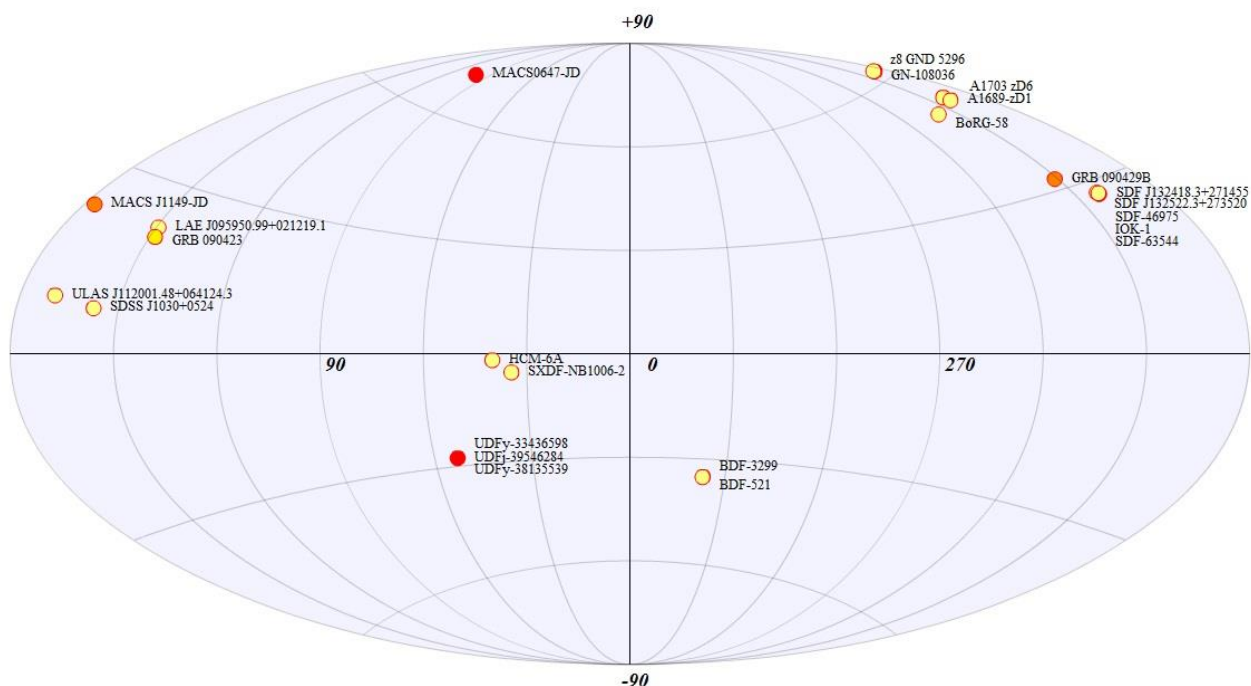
+90

MACS0647-JD

z8 GND 5296
GN-108036

A1703 zD6
A1689-zD1

BoRG-58

GRB 090429B

SDF J132418.3+271455
SDF J132522.3+273520
SDF-46975
IOK-1
SDF-63544

MACS J1149-JD

LAE J095950.99+021219.1
GRB 090423

ULAS J112001.48+064124.3
SDSS J1030+0524

90

HCM-6A
SXDF-NB1006-2

0

270

UDFy-33436598
UDFj-39546284
UDFy-38135539

BDF-3299
BDF-521

-90